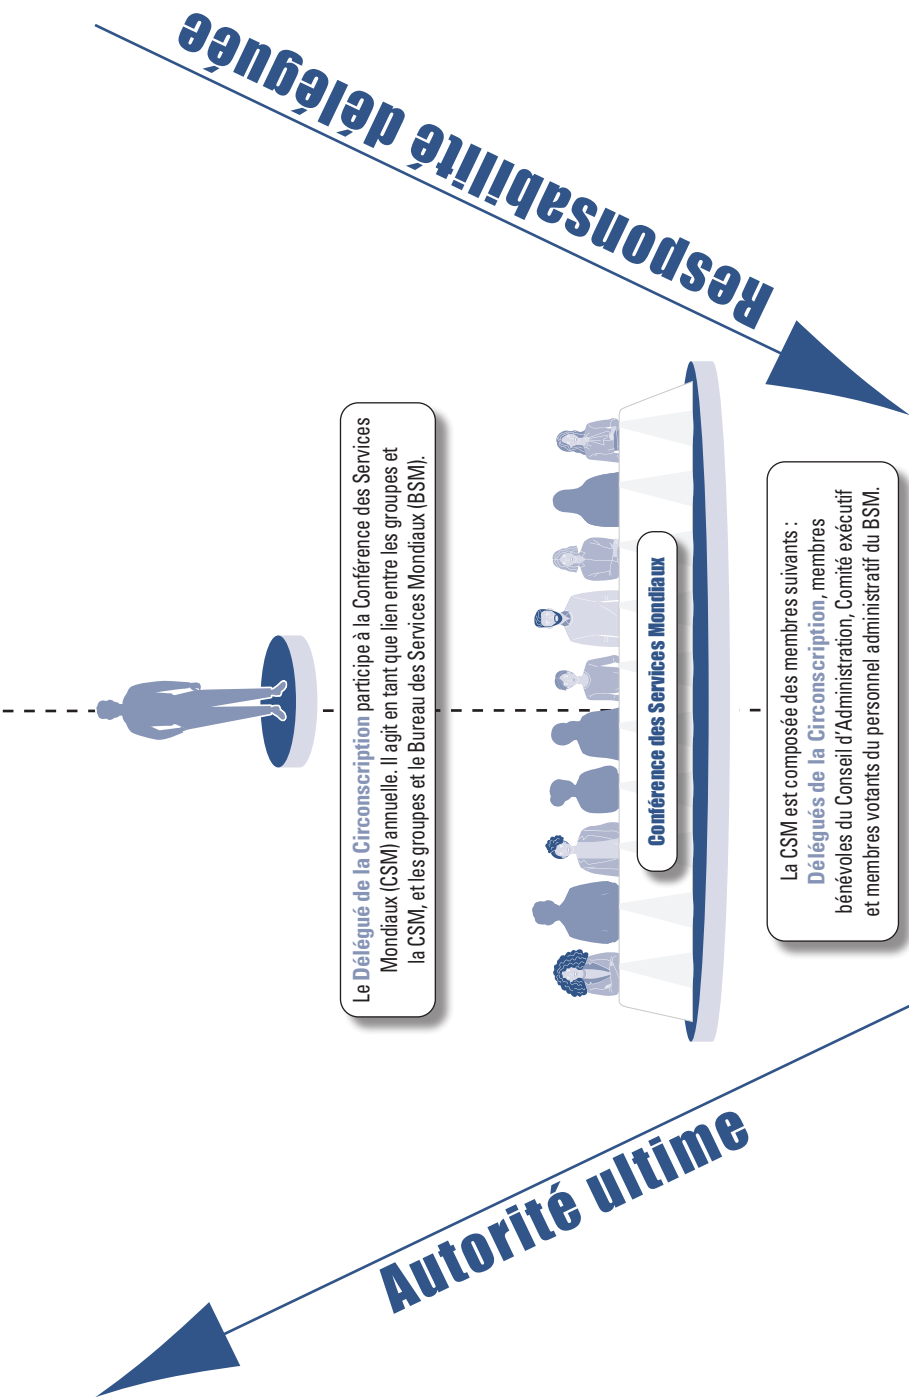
Responsabilité déléguée

Le Délégué de la Circonscription participe à la Conférence des Services Mondiaux (CSM) annuelle. Il agit en tant que lien entre les groupes et la CSM, et les groupes et le Bureau des Services Mondiaux (BSM).

Conférence des Services Mondiaux

La CSM est composée des membres suivants : Délégués de la Circonscription, membres bénévoles du Conseil d'Administration, Comité exécutif et membres votants du personnel administratif du BSM.

Autorité ultime